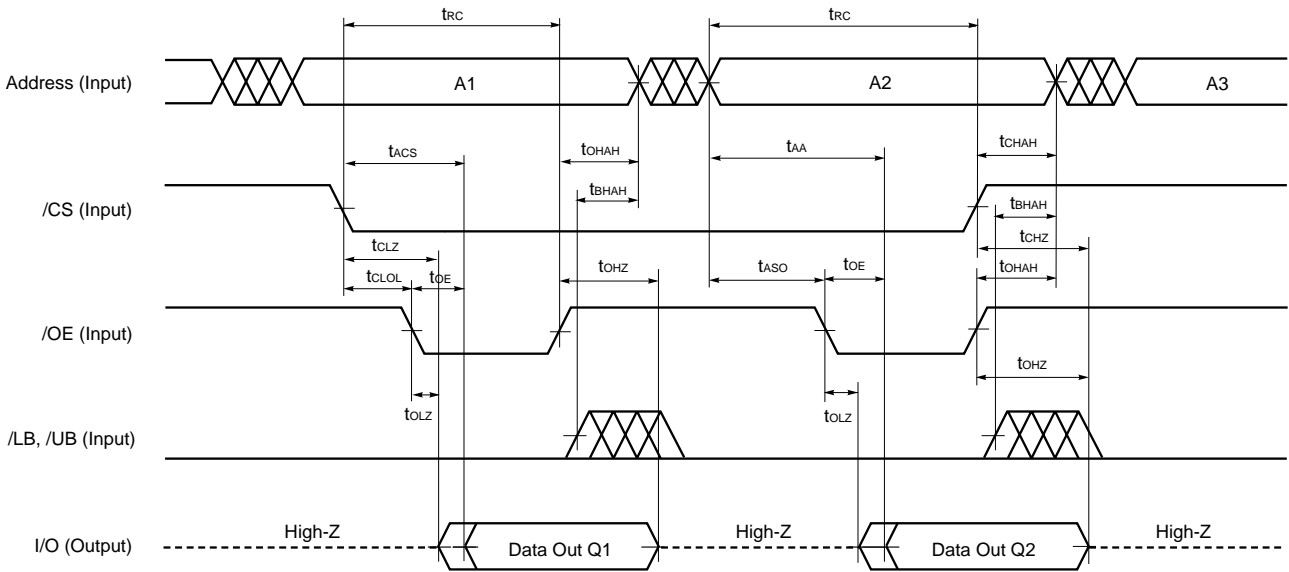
$t_{RC}$ $t_{RC}$

Address (Input) A1 A2 A3

$t_{ACS}$ $t_{OHAH}$ $t_{AA}$ $t_{CHAH}$

$t_{BHAH}$ $t_{BHAH}$

/CS (Input)

$t_{CLZ}$ $t_{CHZ}$

$t_{CLOL}$ $t_{OE}$ $t_{OHZ}$ $t_{ASO}$ $t_{OE}$ $t_{OHAH}$

/OE (Input)

$t_{OHZ}$

$t_{OLZ}$ $t_{OLZ}$

/LB, /UB (Input)

I/O (Output) High-Z Data Out Q1 High-Z Data Out Q2 High-Z